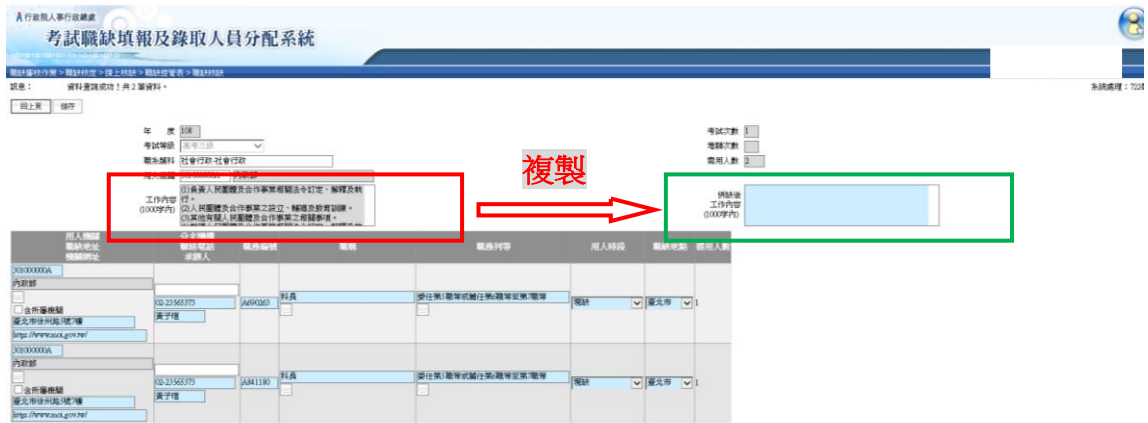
行政院人事行政總處
考試職缺填報及錄取人員分配系統

職缺報作業 > 職缺修正 > 線上核缺 > 職缺修審表 > 職缺核缺
訊息： 資料查詢成功！共 2 筆資料。
系統處理：722

回上頁 儲存

年 度 108
考試等級 高考三級
職系類科 社會行政-社會行政
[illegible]

工作內容 (1000字內)
(1)負責人民團體及合作事業相關法令訂定、解釋及執行。
(2)人民團體及合作事業之設立、輔導及教育訓練。
(3)其他有關人民團體及合作事業之相關事項。

考試次數 1
增額次數
需用人數 2

複製

併缺後工作內容 (1000字內)

| 用人機關 職缺地址 機關網址 | 分支機構 聯絡電話 承辦人 | 職務編號 | 職稱 | 職務列等 | 用人時段 | 職缺地點 | 需用人數 |
|---|---|---|---|---|---|---|---|
| 301000000A 內政部 □含所屬機關 臺北市徐州路5號7樓 https://www.moi.gov.tw/ | 02-23565373 黃子瑄 | A690263 | 科員 | 委任第5職等或薦任第6職等至第7職等 | 現缺 | 臺北市 | 1 |
| 301000000A 內政部 □含所屬機關 臺北市徐州路5號7樓 https://www.moi.gov.tw/ | 02-23565373 黃子瑄 | A841180 | 科員 | 委任第5職等或薦任第6職等至第7職等 | 現缺 | 臺北市 | 1 |